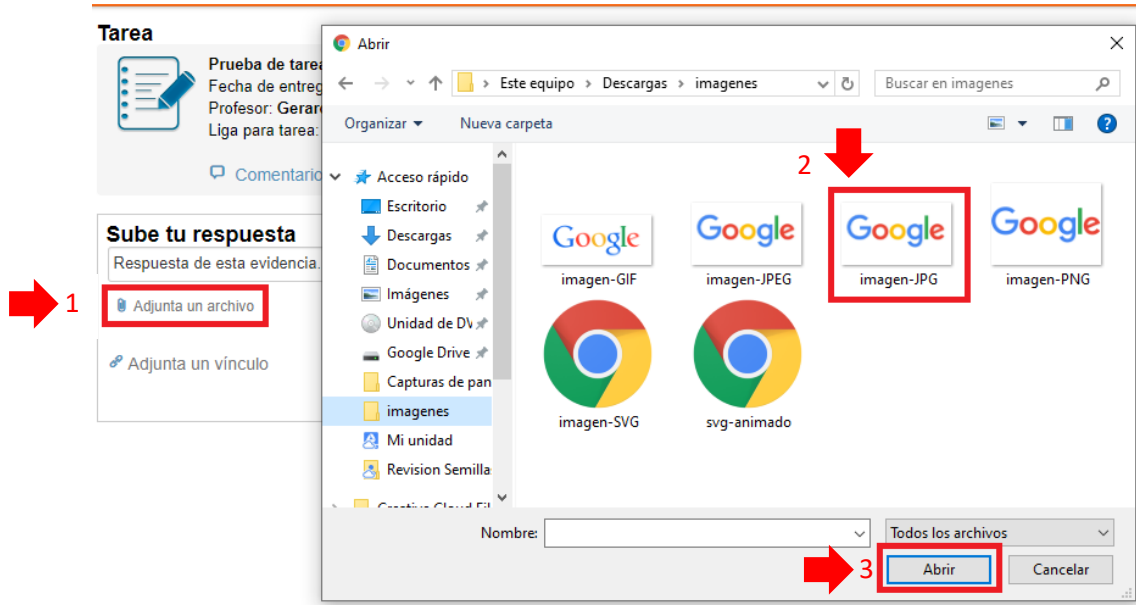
Tarea

Prueba de tarea
Fecha de entreg
Profesor: Gerar
Liga para tarea:

Comentario

Sube tu respuesta
Respuesta de esta evidencia.

1
Adjunta un archivo

Adjunta un vínculo

Abrir

Este equipo › Descargas › imagenes

Buscar en imagenes

Organizar ▾ Nueva carpeta

Acceso rápido
Escritorio
Descargas
Documentos
Imágenes
Unidad de DV
Google Drive
Capturas de pan
imagenes
Mi unidad
Revision Semilla
Creative Cloud Fil

2

Google
imagen-GIF

Google
imagen-JPEG

Google
imagen-JPG

Google
imagen-PNG

imagen-SVG

svg-animado

Nombre:

Todos los archivos

3
Abrir
Cancelar